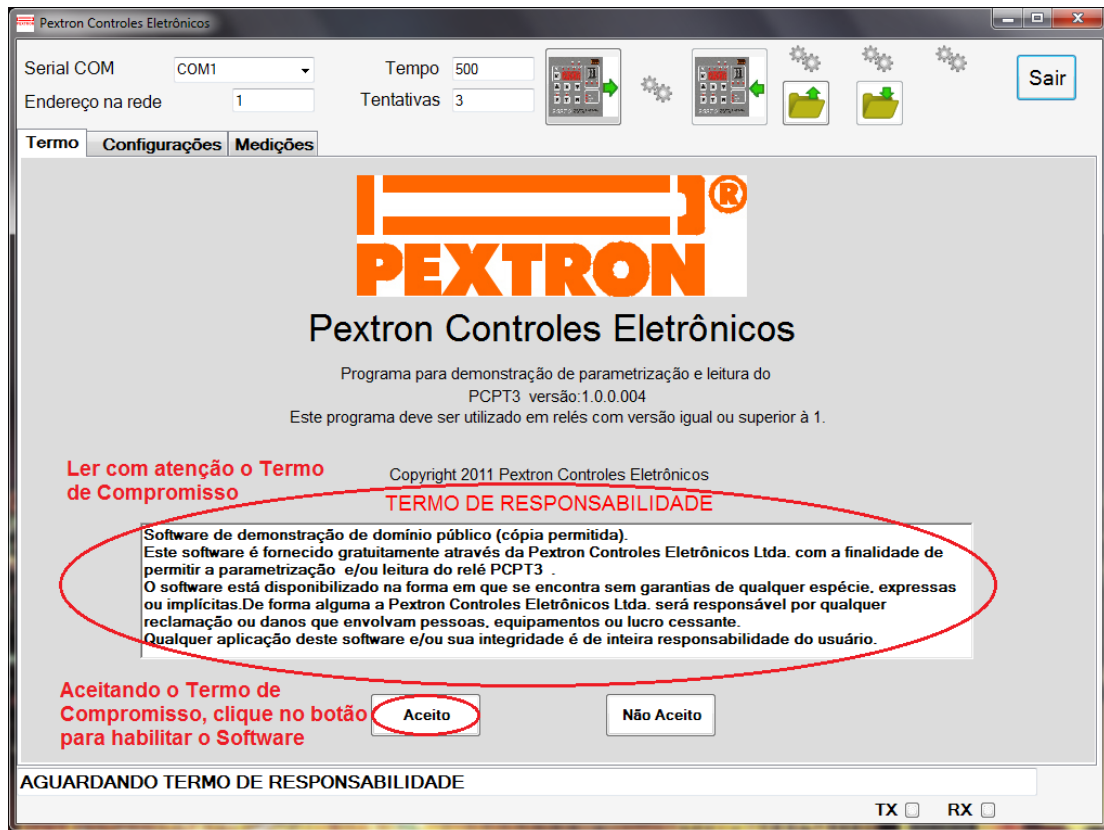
Pextron Controles Eletrônicos

Serial COM COM1
Endereço na rede 1
Tempo 500
Tentativas 3

Sair

Termo Configurações Medições

PEXTRON ®

Pextron Controles Eletrônicos

Programa para demonstração de parametrização e leitura do
PCPT3 versão:1.0.0.004
Este programa deve ser utilizado em relés com versão igual ou superior à 1.

Ler com atenção o Termo de Compromisso

Copyright 2011 Pextron Controles Eletrônicos

TERMO DE RESPONSABILIDADE

Software de demonstração de domínio público (cópia permitida).
Este software é fornecido gratuitamente através da Pextron Controles Eletrônicos Ltda. com a finalidade de permitir a parametrização e/ou leitura do relé PCPT3 .
O software está disponibilizado na forma em que se encontra sem garantias de qualquer espécie, expressas ou implícitas.De forma alguma a Pextron Controles Eletrônicos Ltda. será responsável por qualquer reclamação ou danos que envolvam pessoas, equipamentos ou lucro cessante.
Qualquer aplicação deste software e/ou sua integridade é de inteira responsabilidade do usuário.

Aceitando o Termo de Compromisso, clique no botão para habilitar o Software

Aceito

Não Aceito

AGUARDANDO TERMO DE RESPONSABILIDADE

TX RX